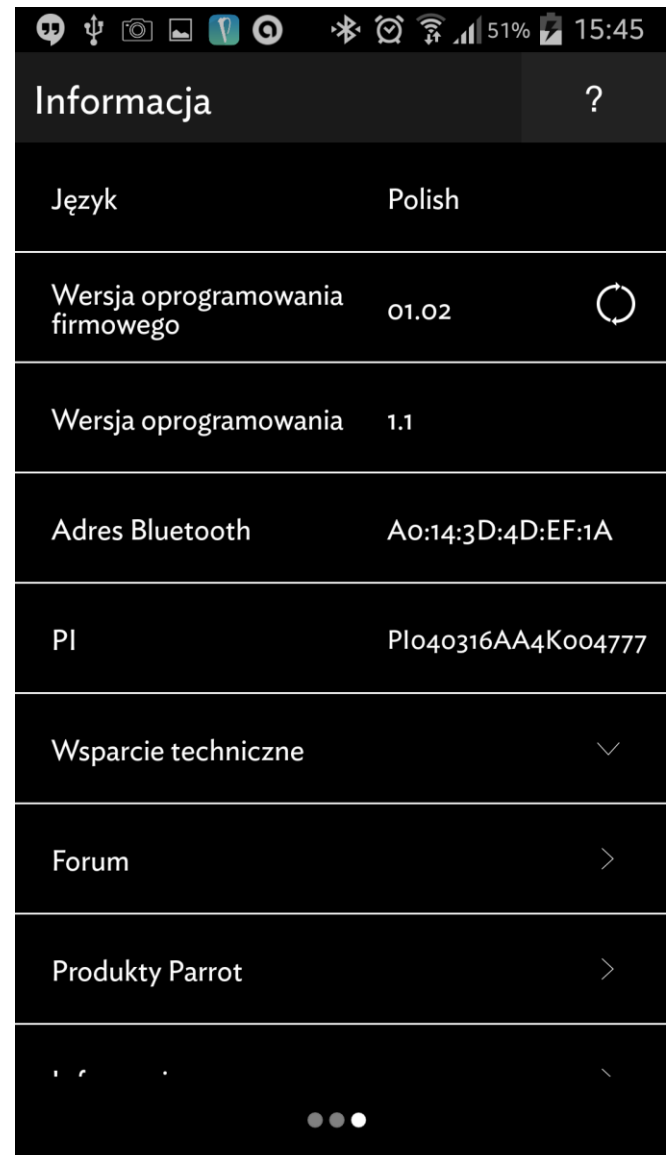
51% 15:45

Informacja ?

Język Polish

Wersja oprogramowania firmowego 01.02

Wersja oprogramowania 1.1

Adres Bluetooth A0:14:3D:4D:EF:1A

PI PI040316AA4K004777

Wsparcie techniczne

Forum

Produkty Parrot

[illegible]